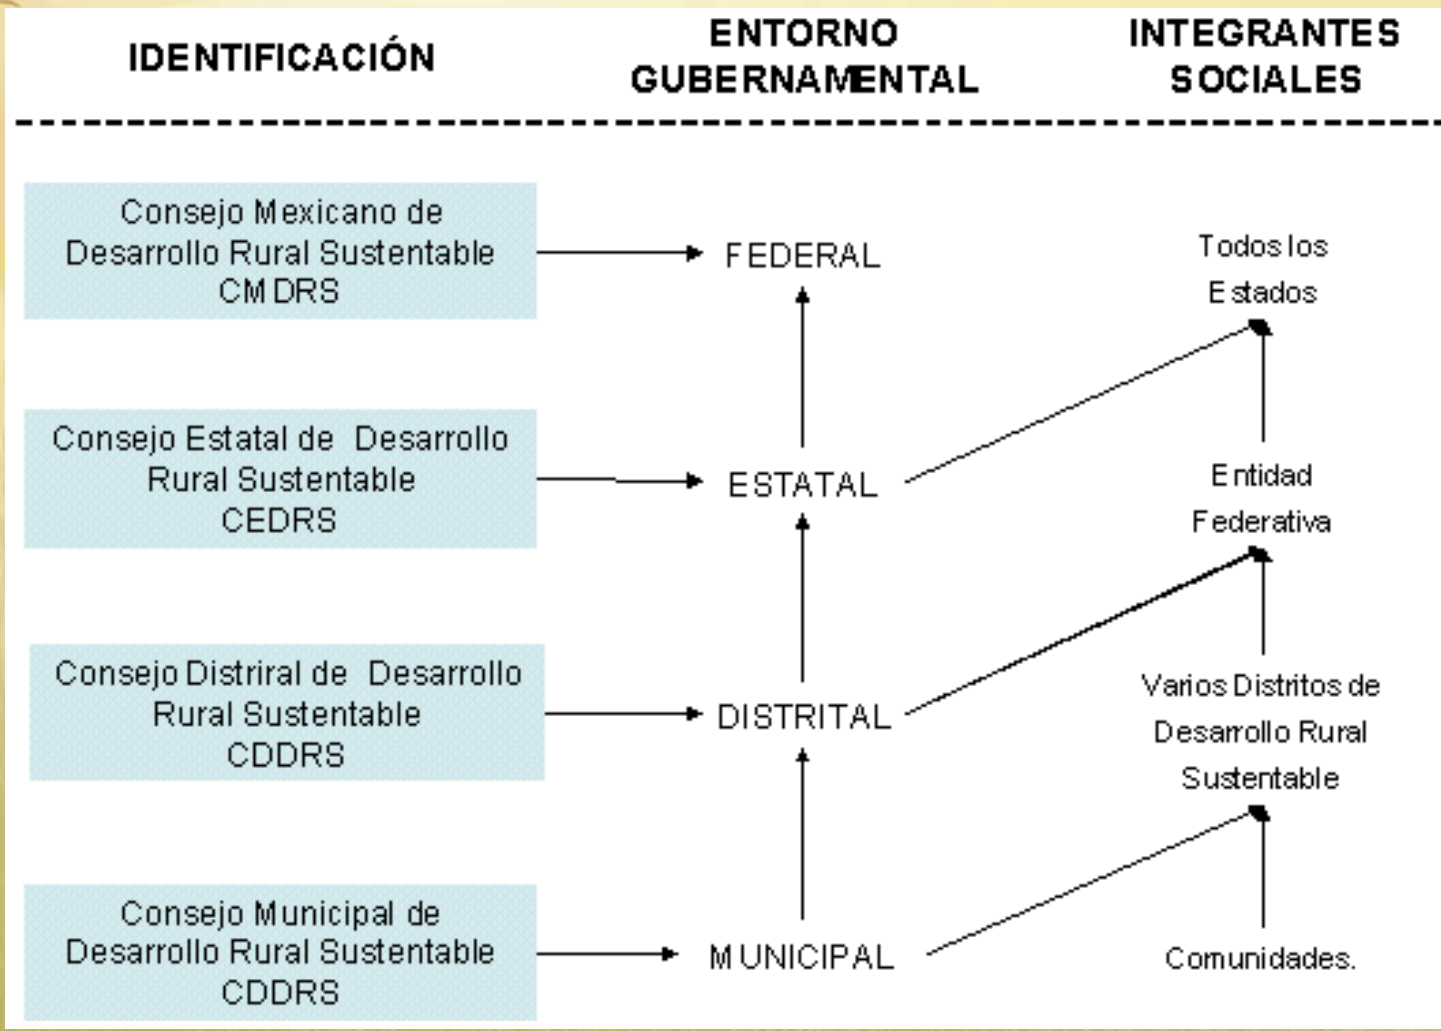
IDENTIFICACIÓN

ENTORNO GUBERNAMENTAL

INTEGRANTES SOCIALES

Consejo Mexicano de Desarrollo Rural Sustentable CMDRS

FEDERAL

Todos los Estados

Consejo Estatal de Desarrollo Rural Sustentable CEDRS

ESTATAL

Entidad Federativa

Consejo Distriral de Desarrollo Rural Sustentable CDDRS

DISTRITAL

Varios Distritos de Desarrollo Rural Sustentable

Consejo Municipal de Desarrollo Rural Sustentable CDDRS

MUNICIPAL

Comunidades.